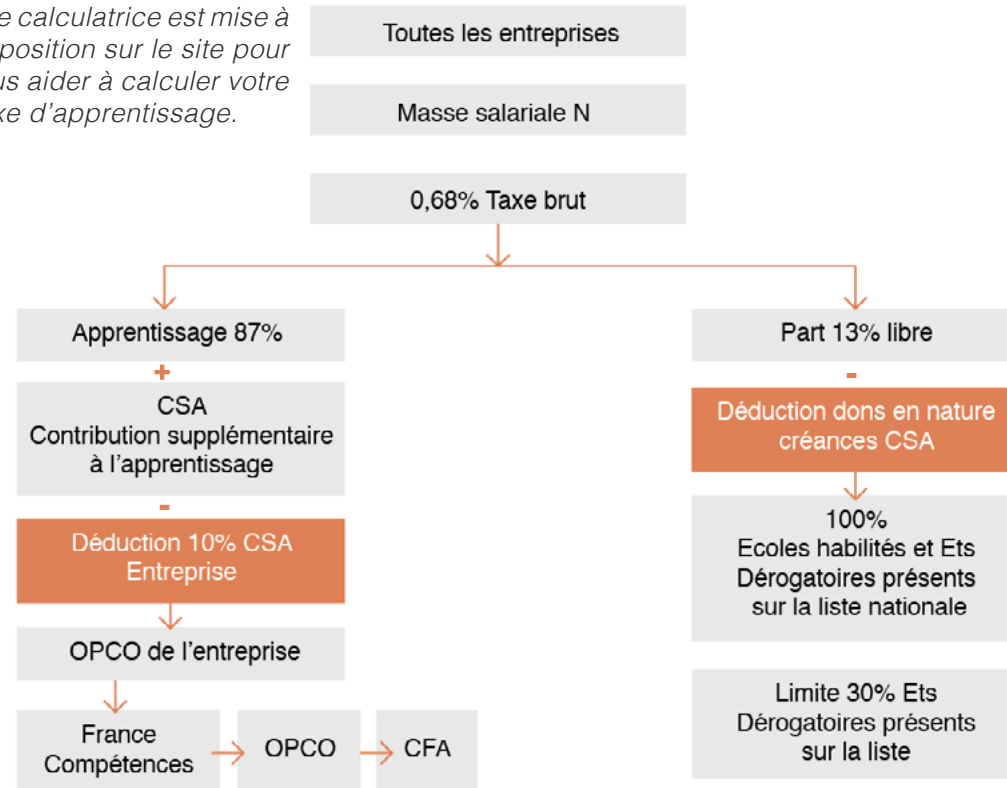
e calculatrice est mise à
position sur le site pour
us aider à calculer votre
xe d'apprentissage.

Toutes les entreprises

Masse salariale N

0,68% Taxe brut

Apprentissage 87%

+

CSA
Contribution supplémentaire à l'apprentissage

-

Déduction 10% CSA Entreprise

OPCO de l'entreprise

France Compétences

OPCO

CFA

Part 13% libre

-

Déduction dons en nature créances CSA

100%
Ecoles habilités et Ets Dérogatoires présents sur la liste nationale

Limite 30% Ets Dérogatoires présents sur la liste